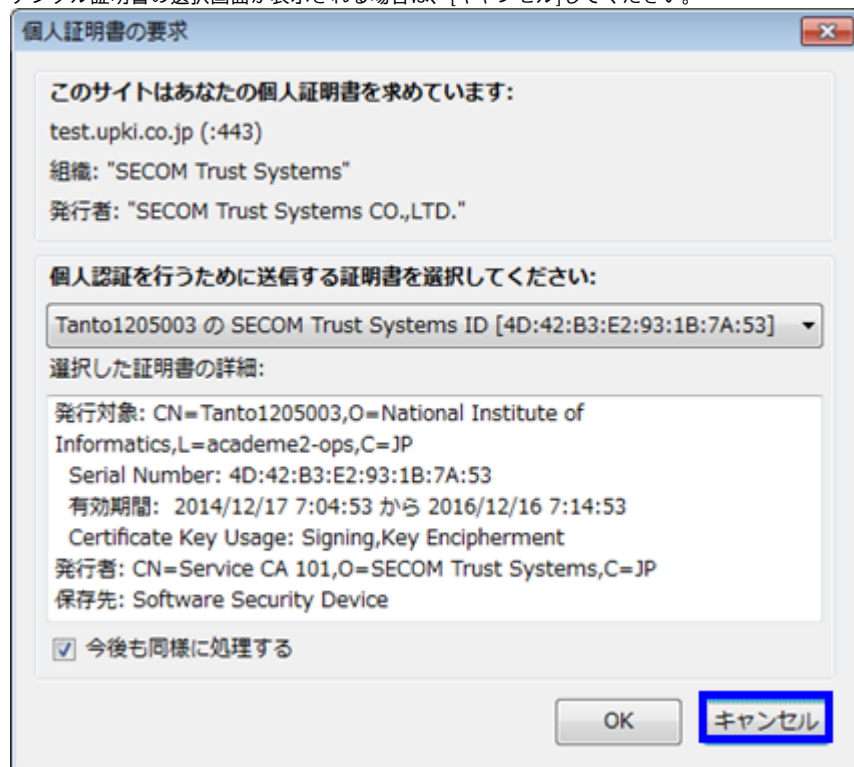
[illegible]ジタル証明書の選択画面が表示される場合は、[キャンセル]してください。

個人証明書の要求

このサイトはあなたの個人証明書を求めています:

test.upki.co.jp (:443)

組織: "SECOM Trust Systems"

発行者: "SECOM Trust Systems CO.,LTD."

個人認証を行うために送信する証明書を選択してください:

Tanto1205003 の SECOM Trust Systems ID [4D:42:B3:E2:93:1B:7A:53]

選択した証明書の詳細:

発行対象: CN=Tanto1205003,O=National Institute of Informatics,L=academe2-ops,C=JP
Serial Number: 4D:42:B3:E2:93:1B:7A:53
有効期間: 2014/12/17 7:04:53 から 2016/12/16 7:14:53
Certificate Key Usage: Signing,Key Encipherment
発行者: CN=Service CA 101,O=SECOM Trust Systems,C=JP
保存先: Software Security Device

今後も同様に処理する

OK

キャンセル